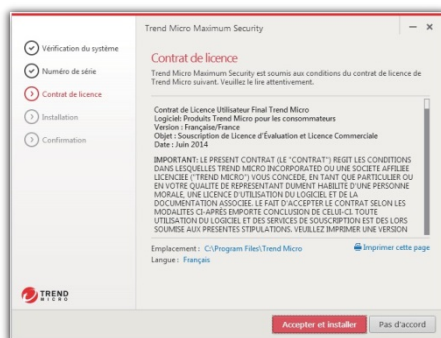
Trend Micro Maximum Security

— ×

Vérification du système

Numéro de série

Contrat de licence

Installation

Confirmation

Contrat de licence

Trend Micro Maximum Security est soumis aux conditions du contrat de licence de Trend Micro suivant. Veuillez le lire attentivement.

Contrat de Licence Utilisateur Final Trend Micro
Logiciel: Produits Trend Micro pour les consommateurs
Version : Française/France
Objet : Souscription de Licence d'Évaluation et Licence Commerciale
Date : Juin 2014

IMPORTANT: LE PRESENT CONTRAT (LE "CONTRAT") REGIT LES CONDITIONS DANS LESQUELLES TREND MICRO INCORPORATED OU UNE SOCIETE AFFILIEE LICENCIEE ("TREND MICRO") VOUS CONCEDE, EN TANT QUE PARTICULIER OU EN VOTRE QUALITE DE REPRESENTANT DUMENT HABILITÉ D'UNE PERSONNE MORALE, UNE LICENCE D'UTILISATION DU LOGICIEL ET DE LA DOCUMENTATION ASSOCIEE. LE FAIT D'ACCEPTER LE CONTRAT SELON LES MODALITES CI-APRÈS EMPORTE CONCLUSION DE CELUI-CI. TOUTE UTILISATION DU LOGICIEL ET DES SERVICES DE SOUSCRIPTION EST DES LORS SOUMISE AUX PRESENTES STIPULATIONS. VEUILLEZ IMPRIMER UNE VERSION

Emplacement : C:\Program Files\Trend Micro

Imprimer cette page

Langue : Français

TREND MICRO

Accepter et installer

Pas d'accord